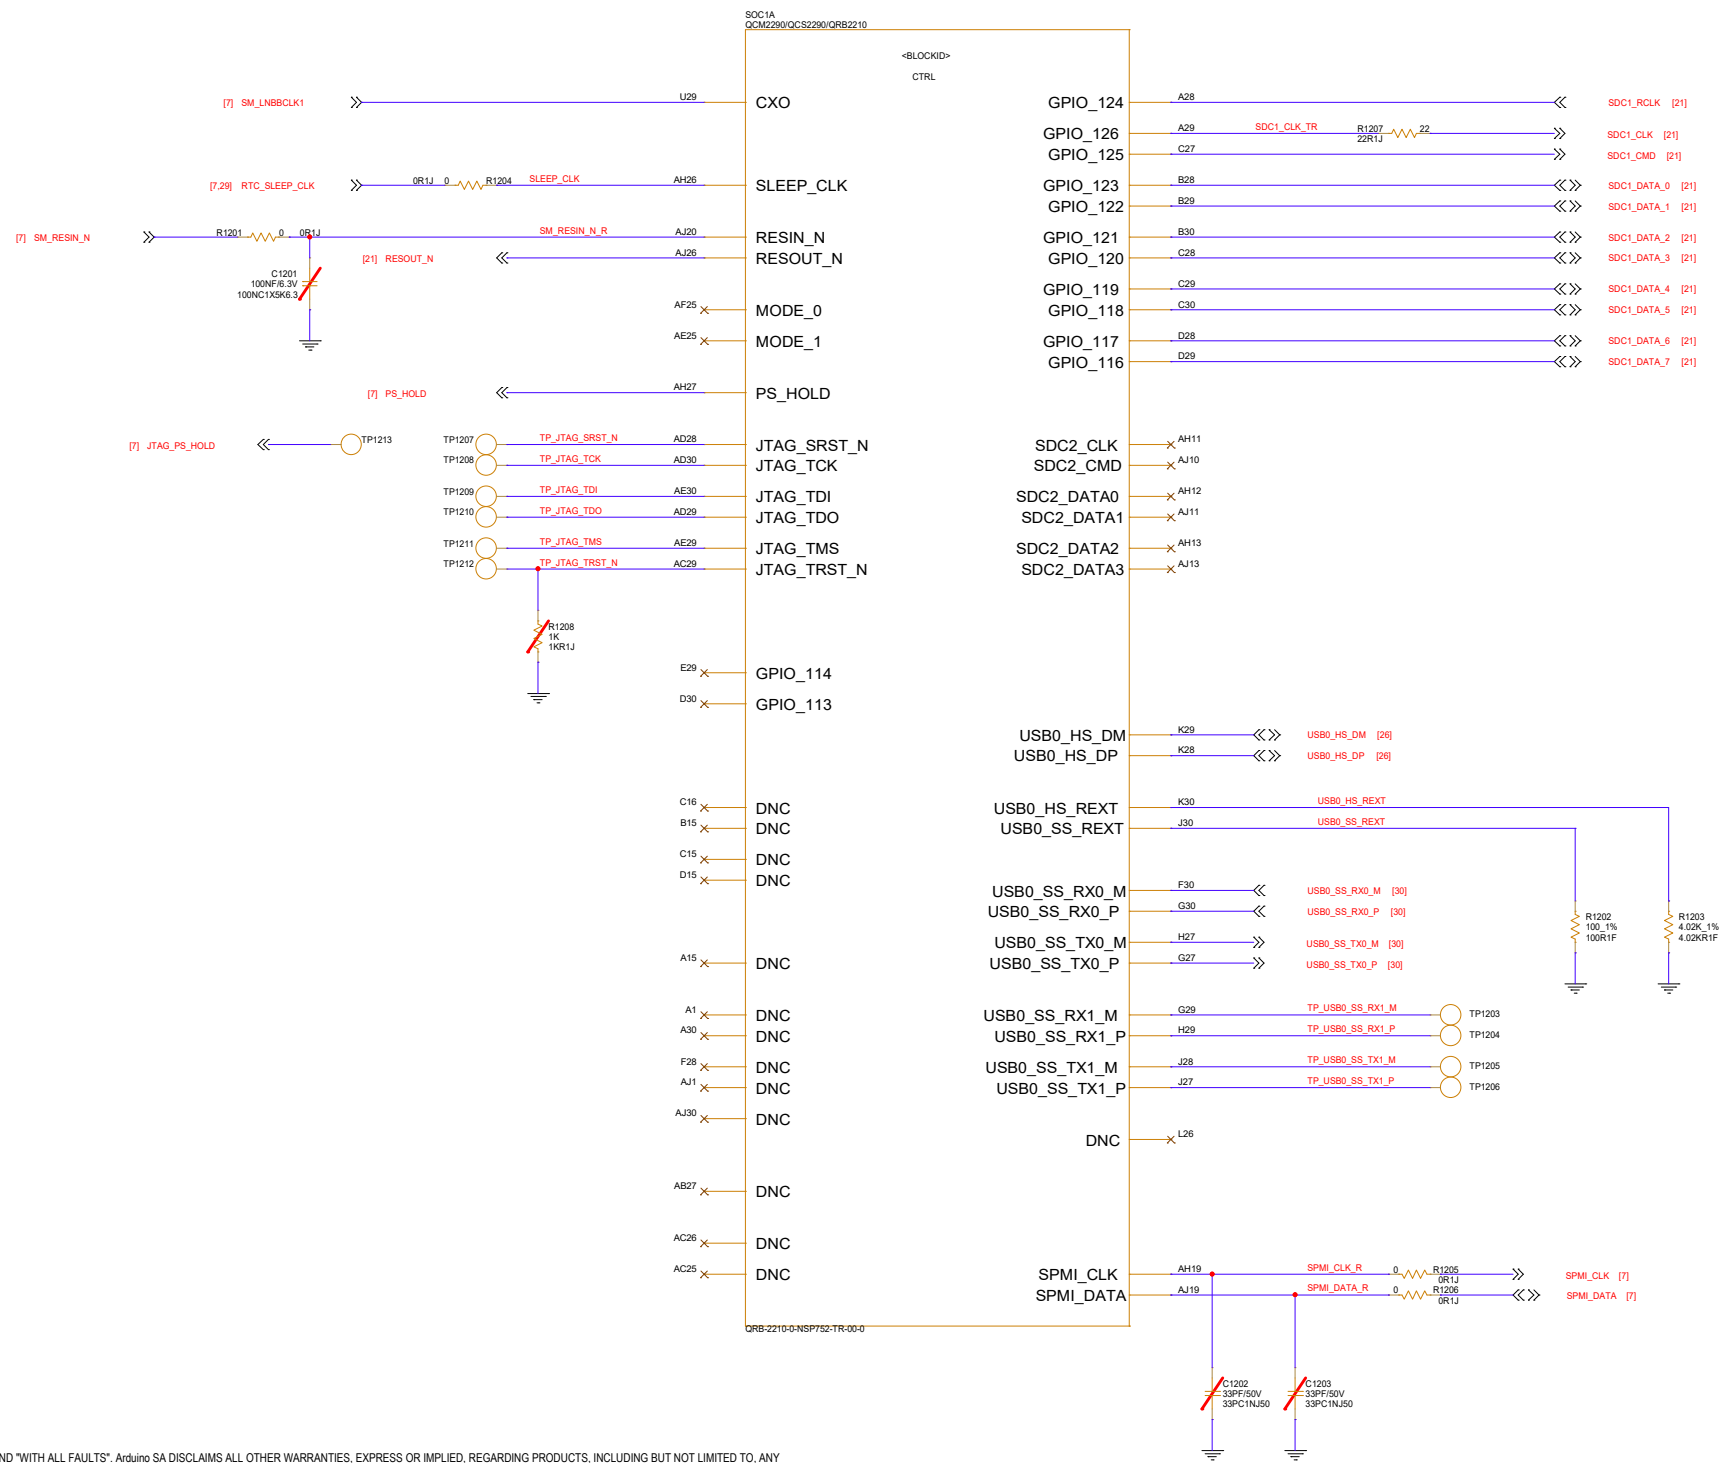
SOC1A
QCM2290/QCS2290/QRB2210

<BLOCKID>

CTRL

[7] SM_LNBBCLK1
U29
CXO

[7,29] RTC_SLEEP_CLK
0R1J 0 R1204 SLEEP_CLK
AH26
SLEEP_CLK

[7] SM_RESIN_N
R1201 0 0R1J
SM_RESIN_N_R
AJ20
RESIN_N

[21] RESOUT_N
AJ26
RESOUT_N

C1201
100NF/6.3V
100NC1X5K6.3

AF25
MODE_0
AE25
MODE_1

[7] PS_HOLD
AH27
PS_HOLD

[7] JTAG_PS_HOLD
TP1213
TP1207
TP_JTAG_SRST_N
AD28
JTAG_SRST_N
TP1208
TP_JTAG_TCK
AD30
JTAG_TCK
TP1209
TP_JTAG_TDI
AE30
JTAG_TDI
TP1210
TP_JTAG_TDO
AD29
JTAG_TDO
TP1211
TP_JTAG_TMS
AE29
JTAG_TMS
TP1212
TP_JTAG_TRST_N
AC29
JTAG_TRST_N

R1208
1K
1KR1J

E29
GPIO_114
D30
GPIO_113

C16
DNC
B15
DNC
C15
DNC
D15
DNC
A15
DNC
A1
DNC
A30
DNC
F28
DNC
AJ1
DNC
AJ30
DNC
AB27
DNC
AC26
DNC
AC25
DNC

QRB-2210-0-NSP752-TR-00-0

GPIO_124
A28
SDC1_RCLK [21]
GPIO_126
A29
SDC1_CLK_TR
R1207
22R1J
22
SDC1_CLK [21]
GPIO_125
C27
SDC1_CMD [21]
GPIO_123
B28
SDC1_DATA_0 [21]
GPIO_122
B29
SDC1_DATA_1 [21]
GPIO_121
B30
SDC1_DATA_2 [21]
GPIO_120
C28
SDC1_DATA_3 [21]
GPIO_119
C29
SDC1_DATA_4 [21]
GPIO_118
C30
SDC1_DATA_5 [21]
GPIO_117
D28
SDC1_DATA_6 [21]
GPIO_116
D29
SDC1_DATA_7 [21]

SDC2_CLK
AH11
SDC2_CMD
AJ10
SDC2_DATA0
AH12
SDC2_DATA1
AJ11
SDC2_DATA2
AH13
SDC2_DATA3
AJ13

USB0_HS_DM
K29
USB0_HS_DM [26]
USB0_HS_DP
K28
USB0_HS_DP [26]

USB0_HS_REXT
K30
USB0_HS_REXT
USB0_SS_REXT
J30
USB0_SS_REXT

USB0_SS_RX0_M
F30
USB0_SS_RX0_M [30]
USB0_SS_RX0_P
G30
USB0_SS_RX0_P [30]
USB0_SS_TX0_M
H27
USB0_SS_TX0_M [30]
USB0_SS_TX0_P
G27
USB0_SS_TX0_P [30]

R1202
100_1%
100R1F
R1203
4.02K_1%
4.02KR1F

USB0_SS_RX1_M
G29
TP_USB0_SS_RX1_M
TP1203
USB0_SS_RX1_P
H29
TP_USB0_SS_RX1_P
TP1204
USB0_SS_TX1_M
J28
TP_USB0_SS_TX1_M
TP1205
USB0_SS_TX1_P
J27
TP_USB0_SS_TX1_P
TP1206

DNC
L26

SPMI_CLK
AH19
SPMI_CLK_R
0 R1205
0R1J
SPMI_CLK [7]
SPMI_DATA
AJ19
SPMI_DATA_R
0 R1206
0R1J
SPMI_DATA [7]

C1202
33PF/50V
33PC1NJ50
C1203
33PF/50V
33PC1NJ50

ND "WITH ALL FAULTS". Arduino SA DISCLAIMS ALL OTHER WARRANTIES, EXPRESS OR IMPLIED, REGARDING PRODUCTS, INCLUDING BUT NOT LIMITED TO, ANY